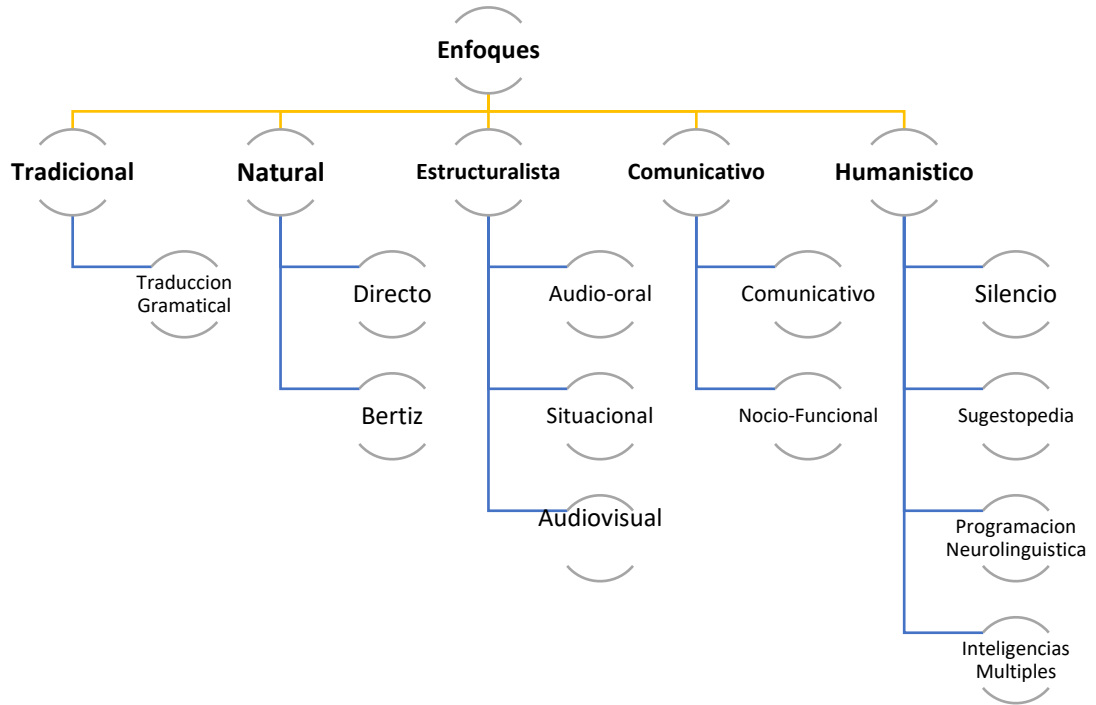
Enfoques

Tradicional

Traduccion Gramatical

Natural

Directo

Bertiz

Estructuralista

Audio-oral

Situacional

Audiovisual

Comunicativo

Comunicativo

Nocio-Funcional

Humanistico

Silencio

Sugestopedia

Programacion Neurolinguistica

Inteligencias Multiples